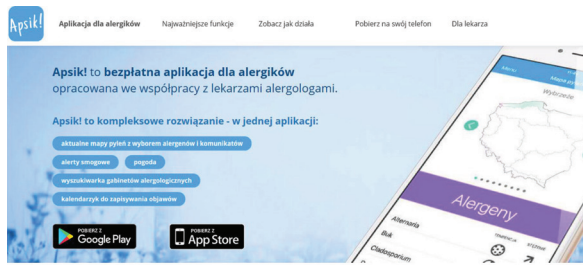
Apsik!

Aplikacja dla alergików | Najważniejsze funkcje | Zobacz jak działa | Pobierz na swój telefon | Dla lekarza

Apsik! to bezpłatna aplikacja dla alergików opracowana we współpracy z lekarzami alergologami.

Apsik! to kompleksowe rozwiązanie - w jednej aplikacji:

aktualne mapy pyleń z wyborem alergenów i komunikatów

alerty smogowe

pogoda

wyszukiwarka gabinetów alergologicznych

kalendarzyk do zapisywania objawów

POBIERZ Z Google Play

POBIERZ Z App Store

Alerty

Mapa pyleń

Wybrzeże

Alergeny

Alternaria

Buk

Cladosporium

STĘŻENIE

BRAK